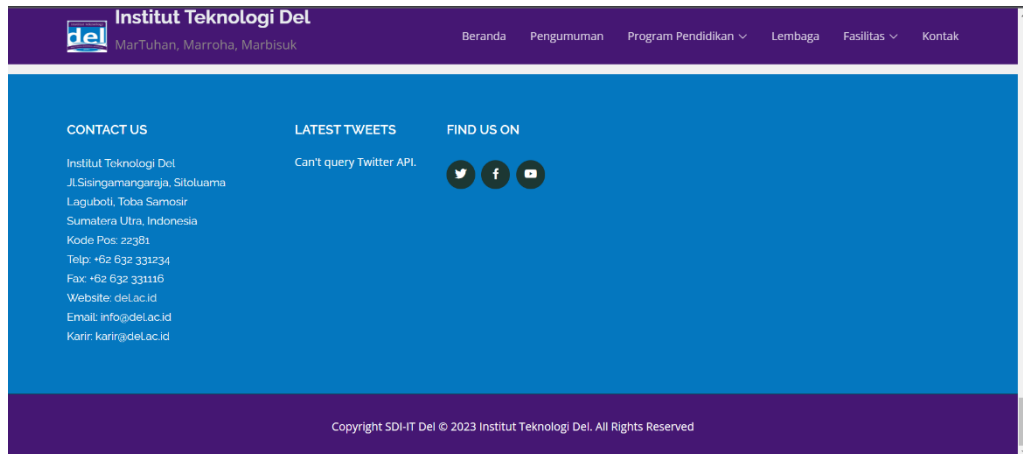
del Institut Teknologi Del
MarTuhan, Marroha, Marbisuk

Beranda Pengumuman Program Pendidikan Lembaga Fasilitas Kontak

CONTACT US

Institut Teknologi Del
Jl.Sisingamangaraja, Sitoluama
Laguboti, Toba Samosir
Sumatera Utra, Indonesia
Kode Pos: 22381
Telp: +62 632 331234
Fax: +62 632 331116
Website: del.ac.id
Email: info@del.ac.id
Karir: karir@del.ac.id

LATEST TWEETS

Can't query Twitter API.

FIND US ON

Copyright SDI-IT Del © 2023 Institut Teknologi Del. All Rights Reserved